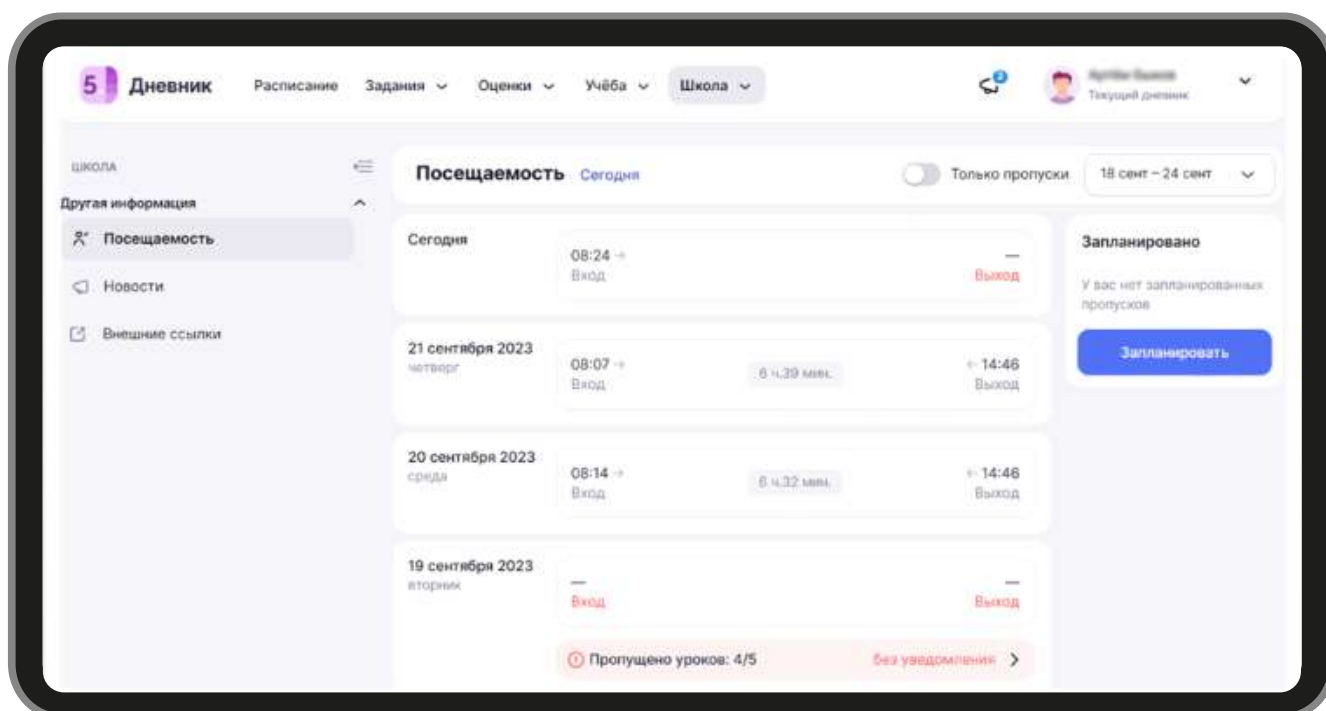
5 Дневник Расписание Задания Оценки Учёба Школа

2

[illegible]
Текущий дневник

ШКОЛА

Другая информация

Посещаемость

Новости

Внешние ссылки

Посещаемость Сегодня

Только пропуски

18 сент – 24 сент

Сегодня
08:24 →
Вход
—
Выход

21 сентября 2023
четверг
08:07 →
Вход
6 ч.39 мин.
← 14:46
Выход

20 сентября 2023
среда
08:14 →
Вход
6 ч.32 мин.
← 14:46
Выход

19 сентября 2023
вторник
—
Вход
—
Выход

Пропущено уроков: 4/5
без уведомления

Запланировано

У вас нет запланированных пропусков

Запланировать